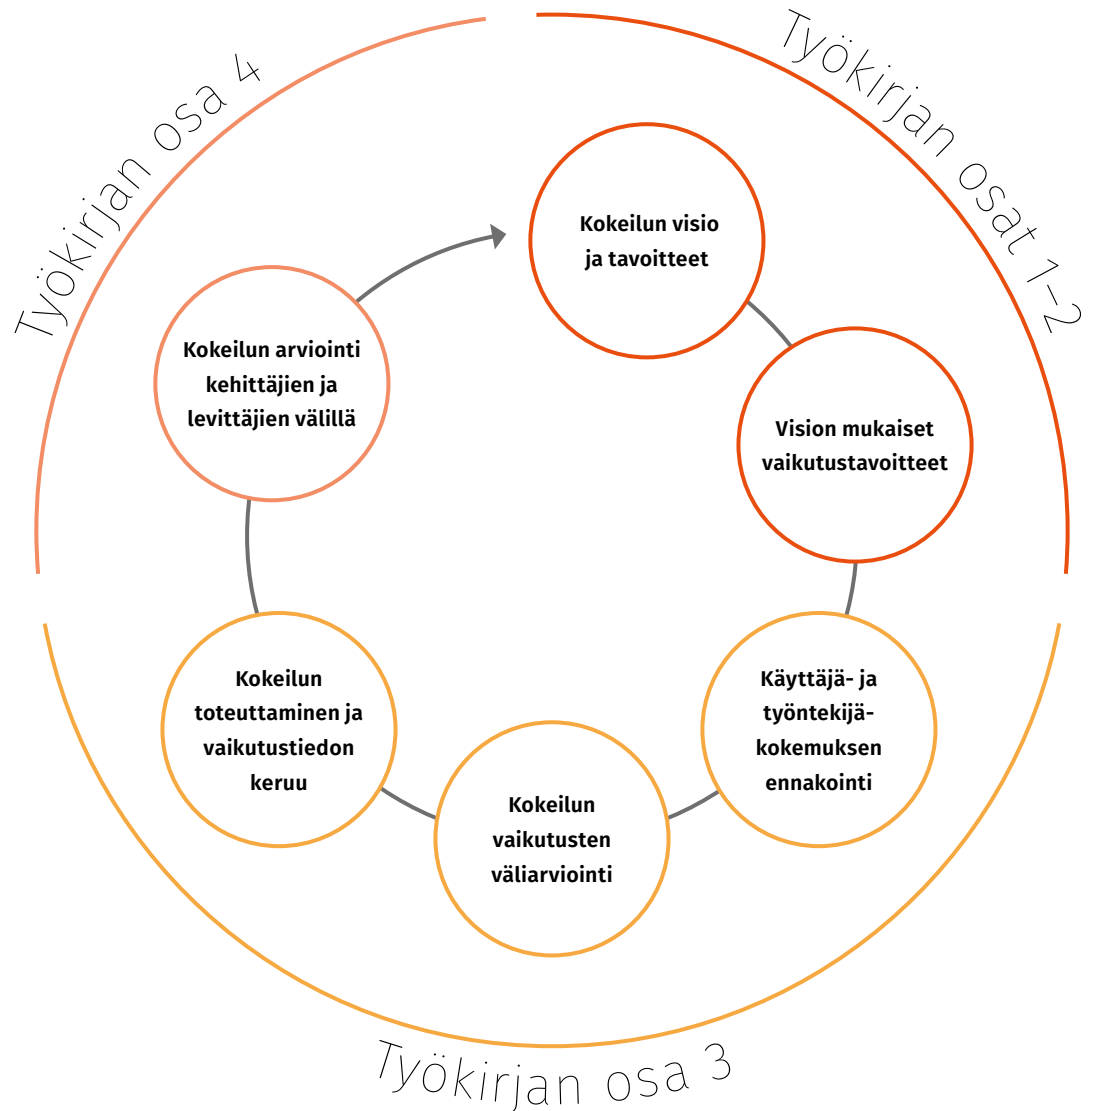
Työkirjan osa 4

Työkirjan osat 1–2

Kokeilun visio ja tavoitteet

Vision mukaiset vaikutustavoitteet

Käyttäjä- ja työntekijäkokemuksen ennakointi

Kokeilun vaikutusten väliarviointi

Kokeilun toteuttaminen ja vaikutustiedon keruu

Kokeilun arviointi kehittäjien ja levittäjien välillä

Työkirjan osa 3